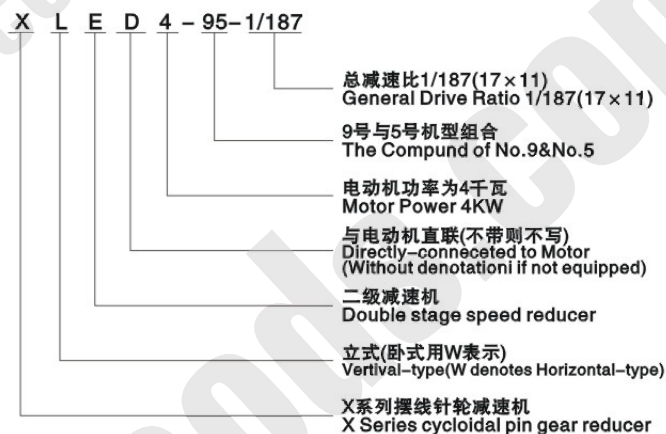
X L E D 4 – 95 – 1/187

总减速比1/187(17×11)
General Drive Ratio 1/187(17×11)

9号与5号机型组合
The Compund of No.9&No.5

电动机功率为4千瓦
Motor Power 4KW

与电动机直联(不带则不写)
Directly–conneceted to Motor
(Without denotationi if not equipped)

二级减速机
Double stage speed reducer

立式(卧式用W表示)
Vertival–type(W denotes Horizontal–type)

X系列摆线针轮减速机
X Series cycloidal pin gear reducer